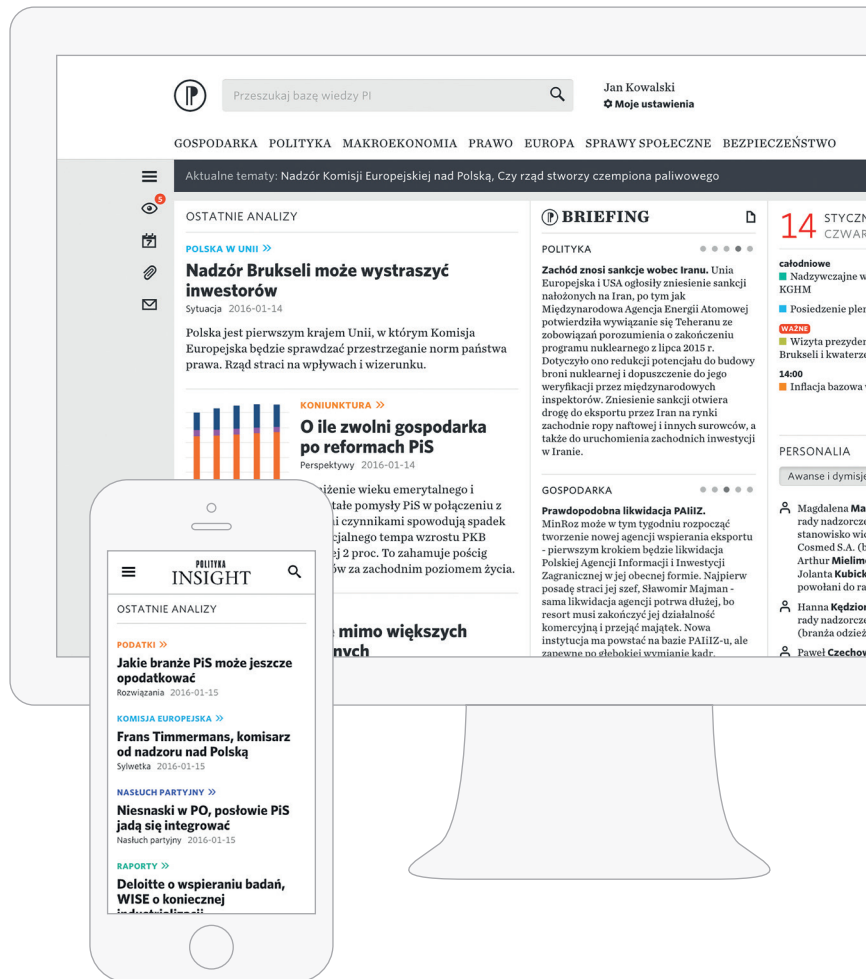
Przeszukaj bazę wiedzy PI

Jan Kowalski
Moje ustawienia

GOSPODARKA POLITYKA MAKROEKONOMIA PRAWO EUROPA SPRAWY SPOŁECZNE BEZPIECZEŃSTWO

Aktualne tematy: Nadzór Komisji Europejskiej nad Polską, Czy rząd stworzy czempiona paliwowego

5

OSTATNIE ANALIZY

POLSKA W UNII »

Nadzór Brukseli może wystraszyć inwestorów

Sytuacja 2016-01-14

Polska jest pierwszym krajem Unii, w którym Komisja Europejska będzie sprawdzać przestrzeganie norm państwa prawa. Rząd straci na wpływach i wizerunku.

KONIUNKTURA »

O ile zwolni gospodarka po reformach PiS

Perspektywy 2016-01-14

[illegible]iżenie wieku emerytalnego i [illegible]tałe pomysły PiS w połączeniu z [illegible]i czynnikami spowodują spadek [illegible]cjalnego tempa wzrostu PKB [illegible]ej 2 proc. To zahamuje pościg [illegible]ów za zachodnim poziomem życia.

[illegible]e mimo większych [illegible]nych

BRIEFING

POLITYKA

Zachód znosi sankcje wobec Iranu. Unia Europejska i USA ogłosiły zniesienie sankcji nałożonych na Iran, po tym jak Międzynarodowa Agencja Energii Atomowej potwierdziła wywiązanie się Teheranu ze zobowiązań porozumienia o zakończeniu programu nuklearnego z lipca 2015 r. Dotyczyło ono redukcji potencjału do budowy broni nuklearnej i dopuszczenie do jego weryfikacji przez międzynarodowych inspektorów. Zniesienie sankcji otwiera drogę do eksportu przez Iran na rynki zachodnie ropy naftowej i innych surowców, a także do uruchomienia zachodnich inwestycji w Iranie.

GOSPODARKA

Prawdopodobna likwidacja PAIiIZ. MinRoz może w tym tygodniu rozpocząć tworzenie nowej agencji wspierania eksportu - pierwszym krokiem będzie likwidacja Polskiej Agencji Informacji i Inwestycji Zagranicznej w jej obecnej formie. Najpierw posadę straci jej szef, Sławomir Majman - sama likwidacja agencji potrwa dłużej, bo resort musi zakończyć jej działalność komercyjną i przejąć majątek. Nowa instytucja ma powstać na bazie PAIiIZ-u, ale zapewne po głębokiej wymianie kadr.

14 STYCZN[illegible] CZWAR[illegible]

całodniowe
Nadzwyczajne w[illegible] KGHM
Posiedzenie ple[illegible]
WAŻNE
Wizyta prezyde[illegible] Brukseli i kwaterz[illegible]
14:00
Inflacja bazowa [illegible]

PERSONALIA

Awanse i dymisj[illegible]

Magdalena Ma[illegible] rady nadzorcz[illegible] stanowisko wi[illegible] Cosmed S.A. (b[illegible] Arthur Mielim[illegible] Jolanta Kubick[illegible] powołani do ra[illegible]

Hanna Kędzio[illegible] rady nadzorcz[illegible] (branża odzież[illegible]

Paweł Czechow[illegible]

POLITYKA
INSIGHT

OSTATNIE ANALIZY

PODATKI »
Jakie branże PiS może jeszcze opodatkować
Rozwiązania 2016-01-15

KOMISJA EUROPEJSKA »
Frans Timmermans, komisarz od nadzoru nad Polską
Sylwetka 2016-01-15

NASŁUCH PARTYJNY »
Niesnaski w PO, posłowie PiS jadą się integrować
Nasłuch partyjny 2016-01-15

RAPORTY »
Deloitte o wspieraniu badań, WISE o koniecznej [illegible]